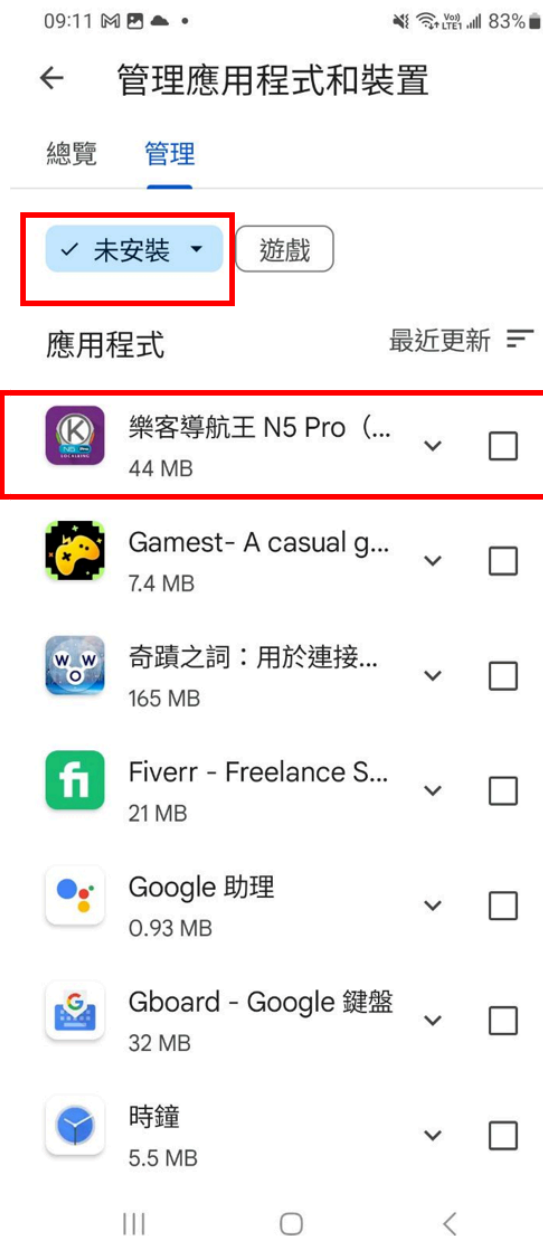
09:11 83%

管理應用程式和裝置

總覽 管理

未安裝 遊戲

應用程式 最近更新

樂客導航王 N5 Pro（...
44 MB

Gamest- A casual g...
7.4 MB

奇蹟之詞：用於連接...
165 MB

Fiverr - Freelance S...
21 MB

Google 助理
0.93 MB

Gboard - Google 鍵盤
32 MB

時鐘
5.5 MB